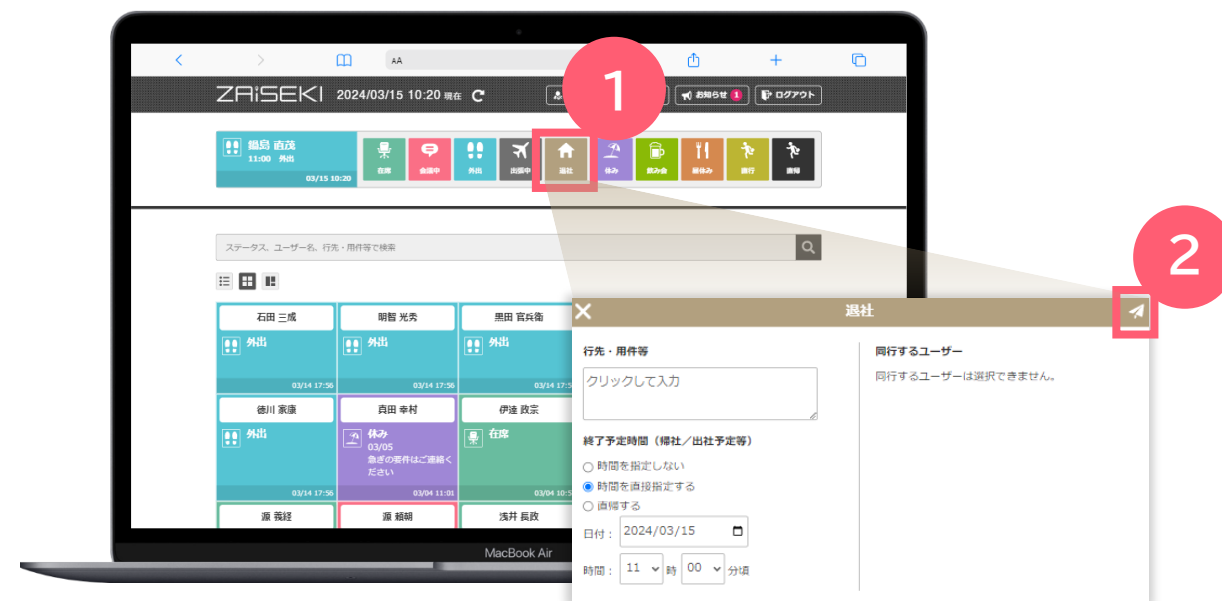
AA

ZAiSEKI 2024/03/15 10:20 現在

お知らせ 1

ログアウト

1

鍋島 直茂
11:00 外出
03/15 10:20

在席
会議中
外出
出張中
退社
休み
飲み会
昼休み
直行
直帰

ステータス、ユーザー名、行先・用件等で検索

石田 三成
外出
03/14 17:56

明智 光秀
外出
03/14 17:56

黒田 官兵衛
外出
03/14 17:56

徳川 家康
外出
03/14 17:56

真田 幸村
休み
03/05
急ぎの要件はご連絡ください
03/04 11:01

伊達 政宗
在席
03/04 10:5

源 義経

源 頼朝

浅井 長政

MacBook Air

2

退社

行先・用件等

クリックして入力

終了予定時間（帰社／出社予定等）

時間を指定しない
時間を直接指定する
直帰する

日付： 2024/03/15

時間： 11 時 00 分頃

同行するユーザー

同行するユーザーは選択できません。